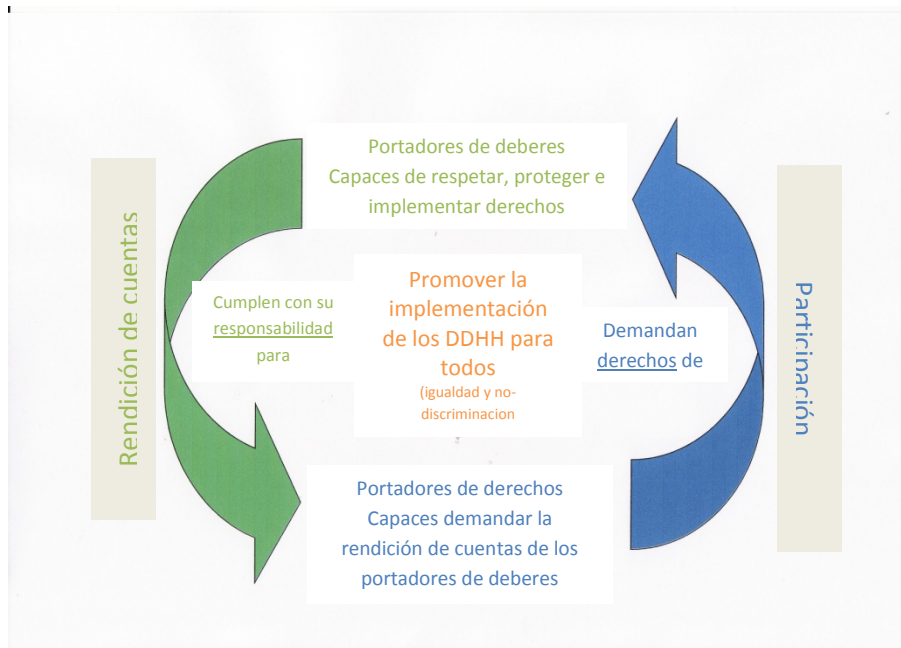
Portadores de deberes
Capaces de respetar, proteger e implementar derechos

Rendición de cuentas

Cumplen con su responsabilidad para

Promover la implementación de los DDHH para todos
(igualdad y no-discriminacion

Demandan derechos de

Particinación

Portadores de derechos
Capaces demandar la rendición de cuentas de los portadores de deberes